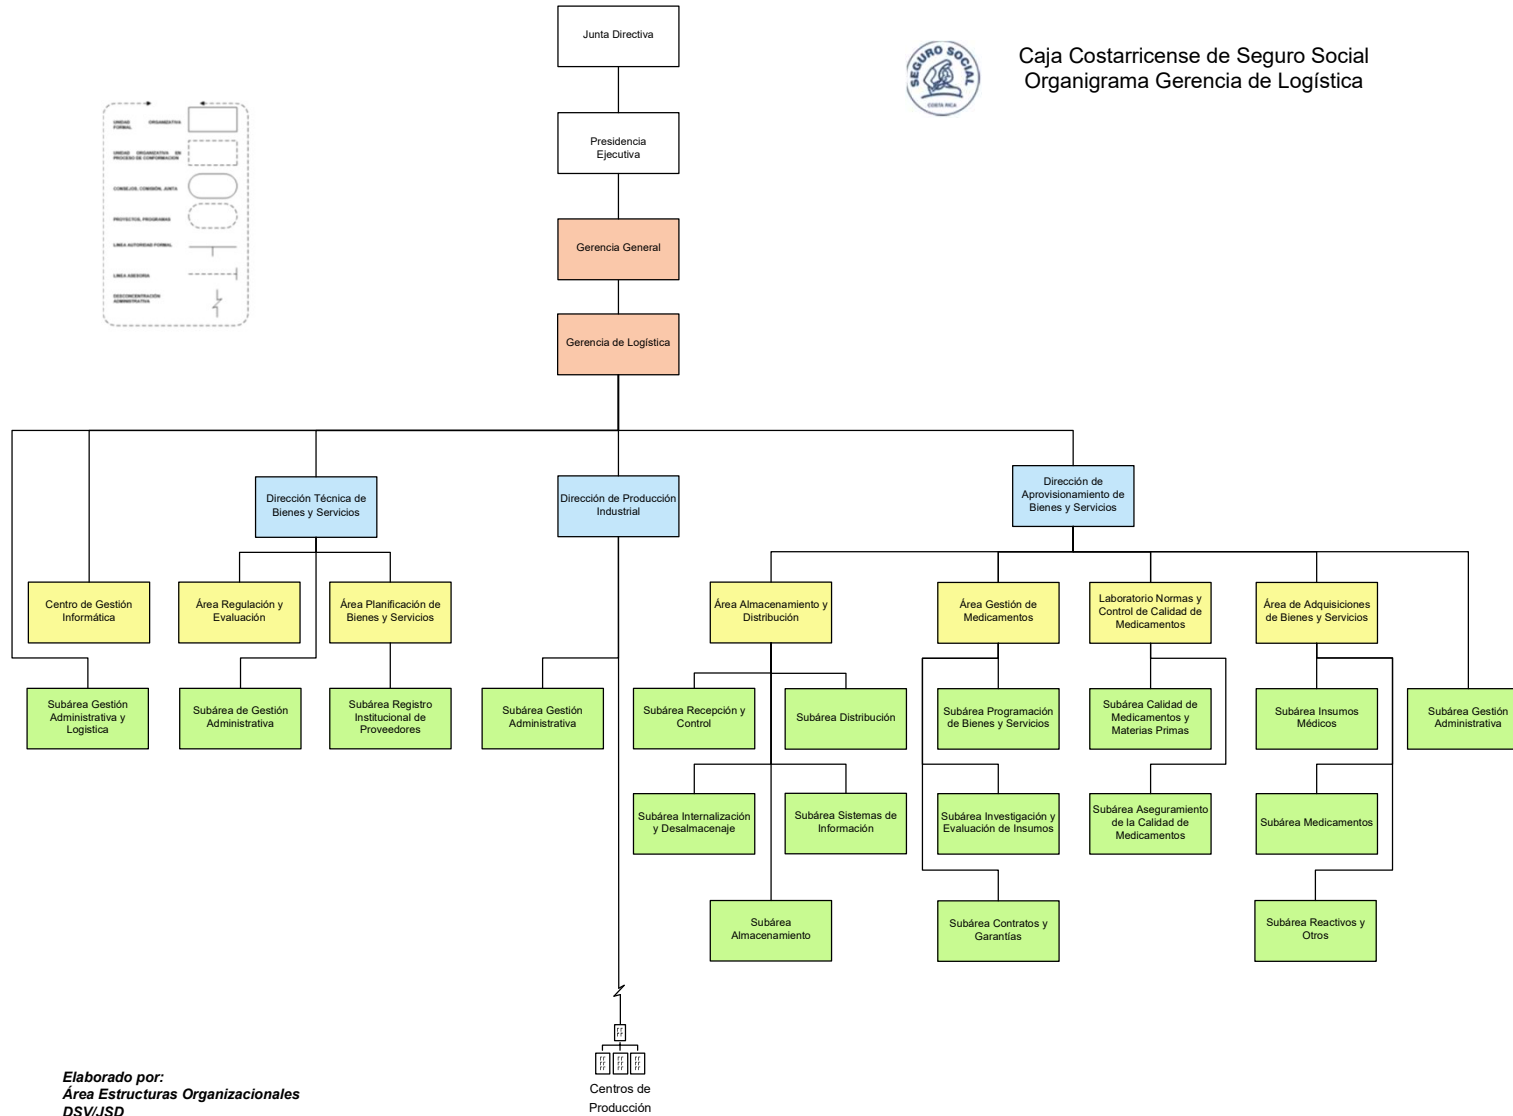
Junta Directiva

Caja Costarricense de Seguro Social
Organigrama Gerencia de Logística

SEGURO SOCIAL
COSTA RICA

UNIDAD ORGANIZATIVA FORMAL
UNIDAD ORGANIZATIVA EN PROCESO DE CONFORMACION
CONSEJOS, COMISION, JUNTA
PROYECTOS, PROGRAMAS
LINEA AUTORIDAD FORMAL
LINEA ASESORIA
DESCONCENTRACIÓN ADMINISTRATIVA

Presidencia Ejecutiva

Gerencia General

Gerencia de Logística

Dirección Técnica de Bienes y Servicios

Dirección de Producción Industrial

Dirección de Aprovisionamiento de Bienes y Servicios

Centro de Gestión Informática

Área Regulación y Evaluación

Área Planificación de Bienes y Servicios

Área Almacenamiento y Distribución

Área Gestión de Medicamentos

Laboratorio Normas y Control de Calidad de Medicamentos

Área de Adquisiciones de Bienes y Servicios

Subárea Gestión Administrativa y Logística

Subárea de Gestión Administrativa

Subárea Registro Institucional de Proveedores

Subárea Gestión Administrativa

Subárea Recepción y Control

Subárea Distribución

Subárea Programación de Bienes y Servicios

Subárea Calidad de Medicamentos y Materias Primas

Subárea Insumos Médicos

Subárea Gestión Administrativa

Subárea Internalización y Desalmacenaje

Subárea Sistemas de Información

Subárea Investigación y Evaluación de Insumos

Subárea Aseguramiento de la Calidad de Medicamentos

Subárea Medicamentos

Subárea Almacenamiento

Subárea Contratos y Garantías

Subárea Reactivos y Otros

Centros de Producción

Elaborado por:
Área Estructuras Organizacionales
DSV/JSD